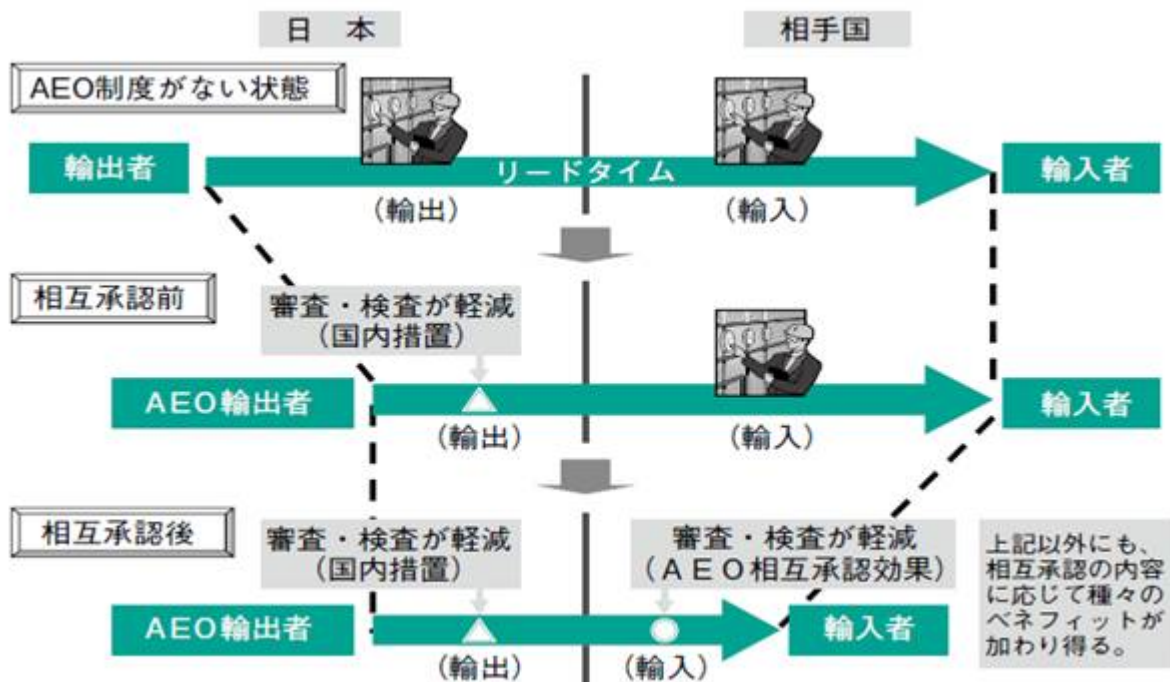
日　本

相手国

AEO制度がない状態

輸出者

リードタイム

輸入者

（輸出）

（輸入）

相互承認前

審査・検査が軽減（国内措置）

AEO輸出者

輸入者

（輸出）

（輸入）

相互承認後

審査・検査が軽減（国内措置）

審査・検査が軽減（ＡＥＯ相互承認効果）

上記以外にも、相互承認の内容に応じて種々のベネフィットが加わり得る。

AEO輸出者

輸入者

（輸出）

（輸入）